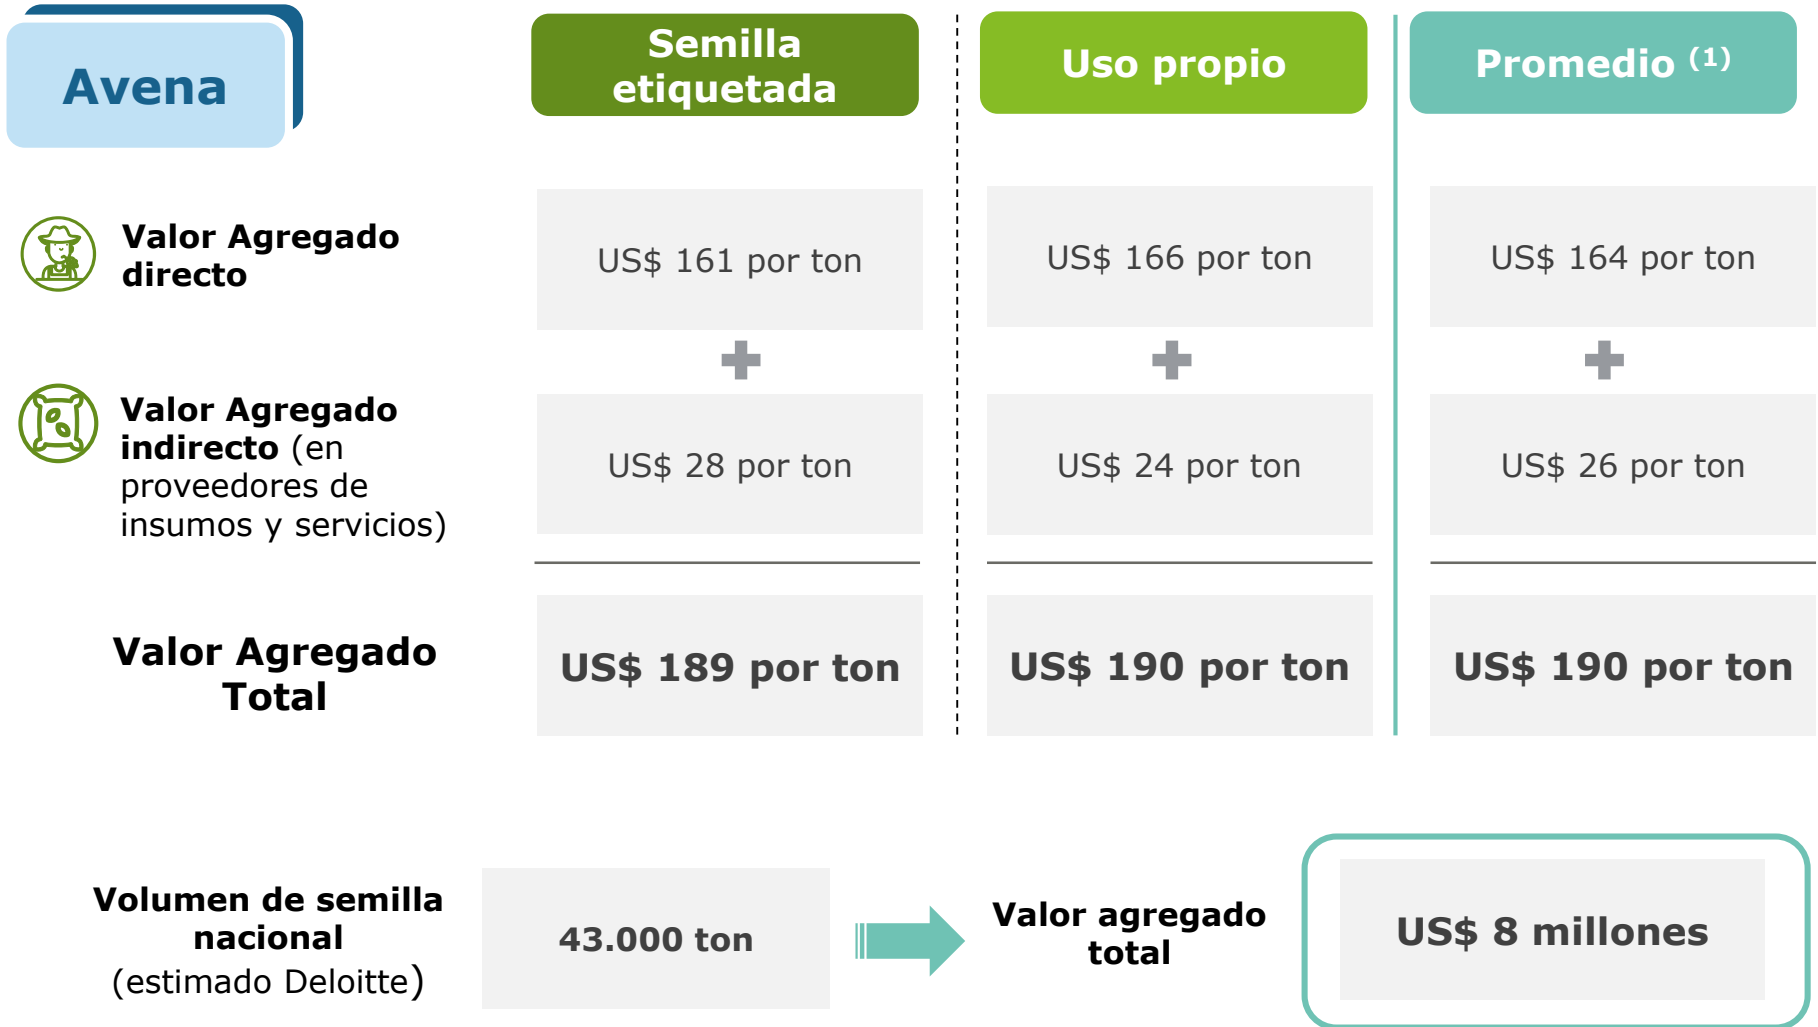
Avena

| | Semilla etiquetada | Uso propio | Promedio $^{(1)}$ |
|---|---|---|---|
| Valor Agregado directo | US$ 161 por ton | US$ 166 por ton | US$ 164 por ton |
| | + | + | + |
| Valor Agregado indirecto (en proveedores de insumos y servicios) | US$ 28 por ton | US$ 24 por ton | US$ 26 por ton |
| Valor Agregado Total | US$ 189 por ton | US$ 190 por ton | US$ 190 por ton |

Volumen de semilla nacional (estimado Deloitte)

43.000 ton

Valor agregado total

US$ 8 millones